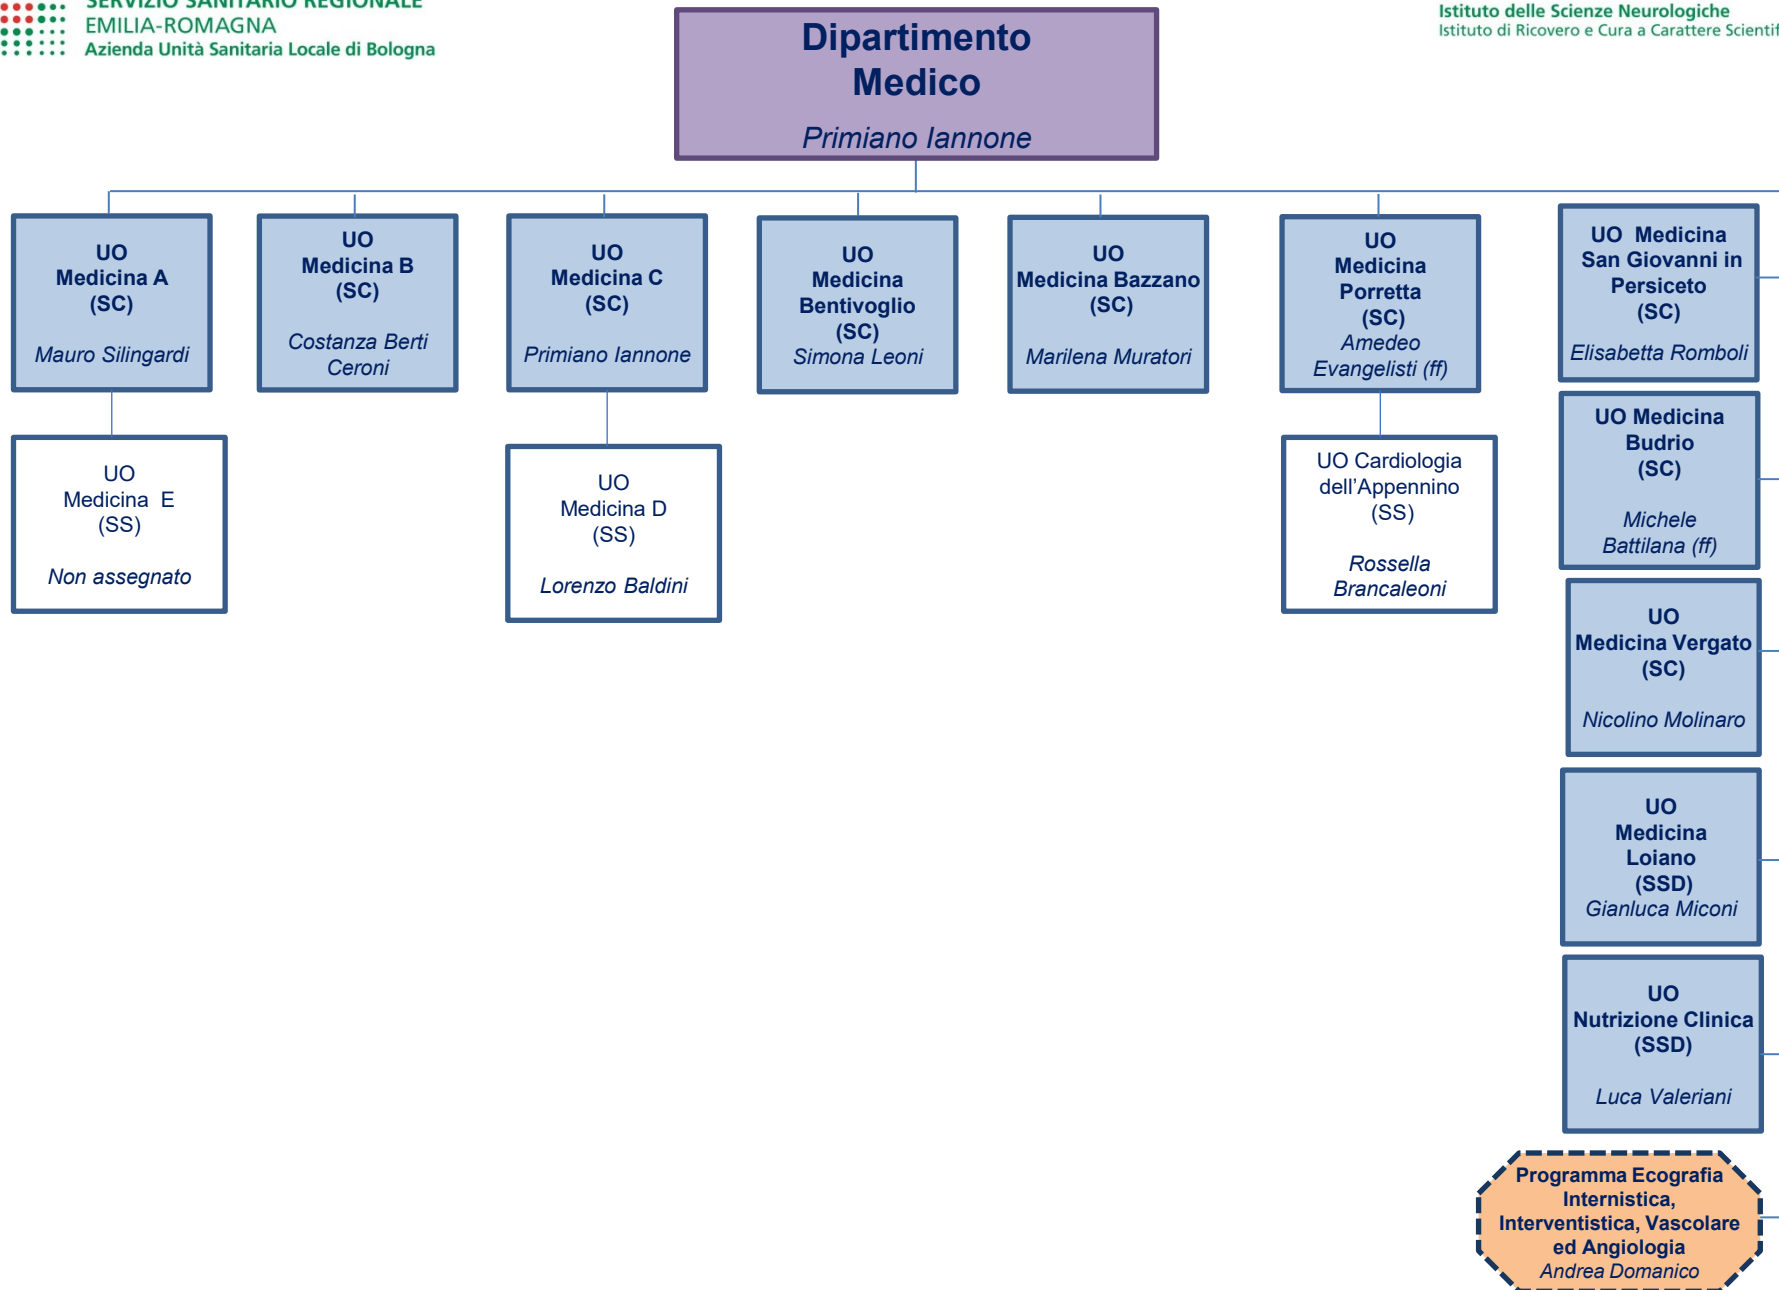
SERVIZIO SANITARIO REGIONALE
EMILIA-ROMAGNA
Azienda Unità Sanitaria Locale di Bologna

Istituto delle Scienze Neurologiche
Istituto di Ricovero e Cura a Carattere Scientif

Dipartimento Medico
Primiano Iannone

UO Medicina A (SC)
Mauro Silingardi

UO Medicina B (SC)
Costanza Berti Ceroni

UO Medicina C (SC)
Primiano Iannone

UO Medicina Bentivoglio (SC)
Simona Leoni

UO Medicina Bazzano (SC)
Marilena Muratori

UO Medicina Porretta (SC)
Amedeo Evangelisti (ff)

UO Medicina San Giovanni in Persiceto (SC)
Elisabetta Romboli

UO Medicina E (SS)
Non assegnato

UO Medicina D (SS)
Lorenzo Baldini

UO Cardiologia dell'Appennino (SS)
Rossella Brancaleoni

UO Medicina Budrio (SC)
Michele Battilana (ff)

UO Medicina Vergato (SC)
Nicolino Molinaro

UO Medicina Loiano (SSD)
Gianluca Miconi

UO Nutrizione Clinica (SSD)
Luca Valeriani

Programma Ecografia Internistica, Interventistica, Vascolare ed Angiologia
Andrea Domanico